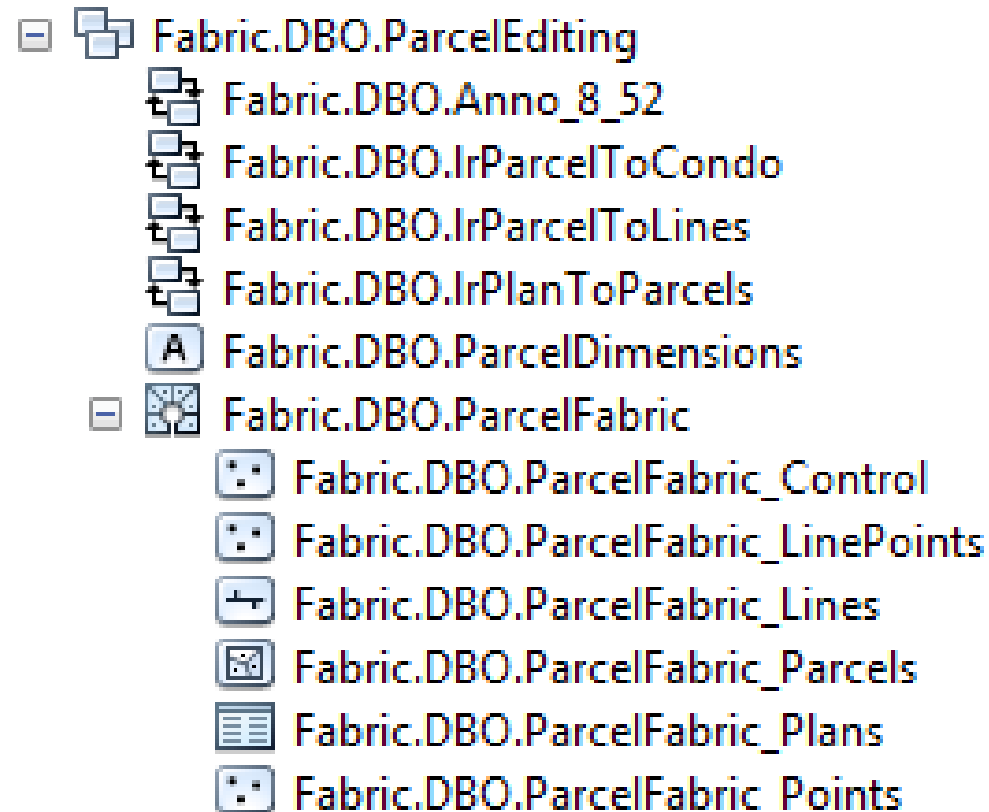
Fabric.DBO.ParcelEditing
Fabric.DBO.Anno_8_52
Fabric.DBO.lrParcelToCondo
Fabric.DBO.lrParcelToLines
Fabric.DBO.lrPlanToParcels
A Fabric.DBO.ParcelDimensions
Fabric.DBO.ParcelFabric
Fabric.DBO.ParcelFabric_Control
Fabric.DBO.ParcelFabric_LinePoints
Fabric.DBO.ParcelFabric_Lines
Fabric.DBO.ParcelFabric_Parcels
Fabric.DBO.ParcelFabric_Plans
Fabric.DBO.ParcelFabric_Points